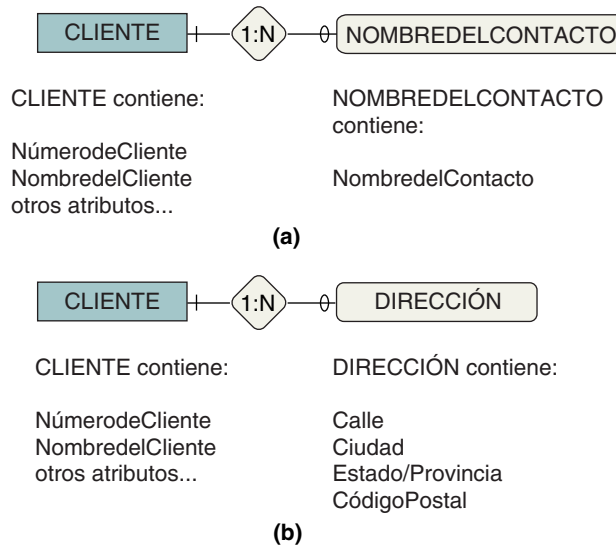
CLIENTE

1:N

NOMBREDELCONTACTO

CLIENTE contiene:

NúmerodeCliente
NombredelCliente
otros atributos...

NOMBREDELCONTACTO contiene:

NombredelContacto

(a)

CLIENTE

1:N

DIRECCIÓN

CLIENTE contiene:

NúmerodeCliente
NombredelCliente
otros atributos...

DIRECCIÓN contiene:

Calle
Ciudad
Estado/Provincia
CódigoPostal

(b)